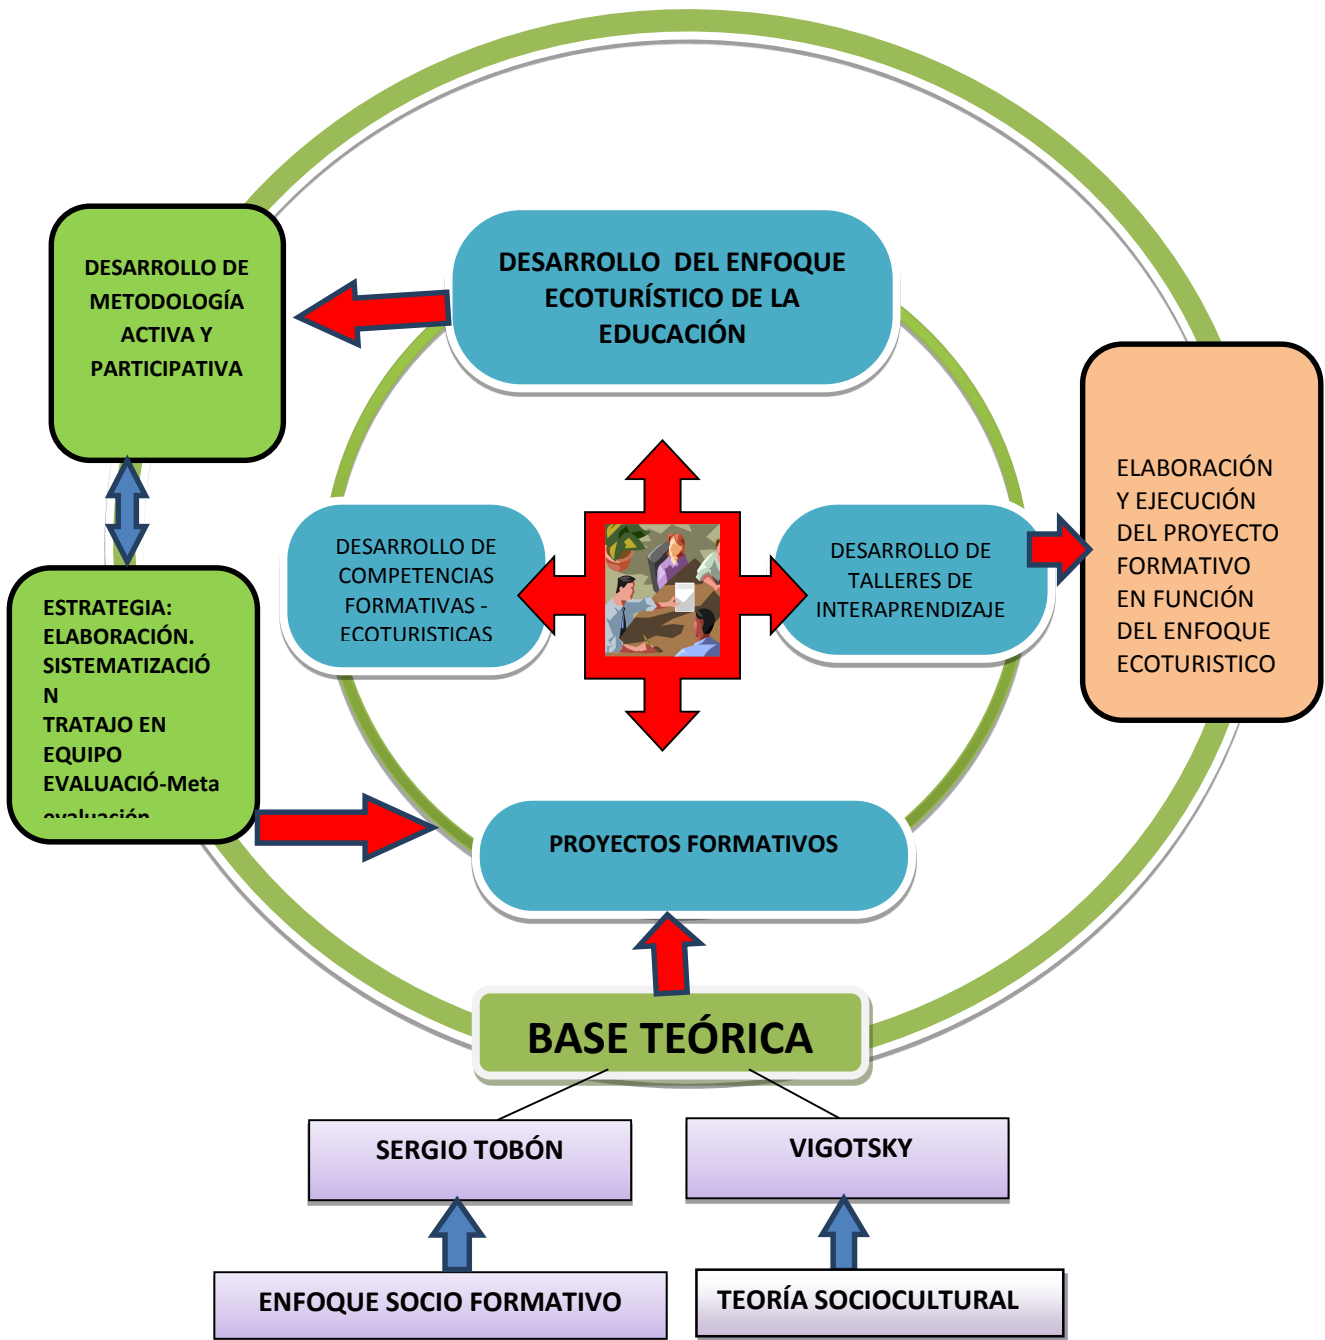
DESARROLLO DE METODOLOGÍA ACTIVA Y PARTICIPATIVA

DESARROLLO DEL ENFOQUE ECOTURÍSTICO DE LA EDUCACIÓN

ELABORACIÓN Y EJECUCIÓN DEL PROYECTO FORMATIVO EN FUNCIÓN DEL ENFOQUE ECOTURISTICO

DESARROLLO DE COMPETENCIAS FORMATIVAS - ECOTURISTICAS

DESARROLLO DE TALLERES DE INTERAPRENDIZAJE

ESTRATEGIA: ELABORACIÓN. SISTEMATIZACIÓ N TRATAJO EN EQUIPO EVALUACIÓ-Meta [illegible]

PROYECTOS FORMATIVOS

BASE TEÓRICA

SERGIO TOBÓN

VIGOTSKY

ENFOQUE SOCIO FORMATIVO

TEORÍA SOCIOCULTURAL